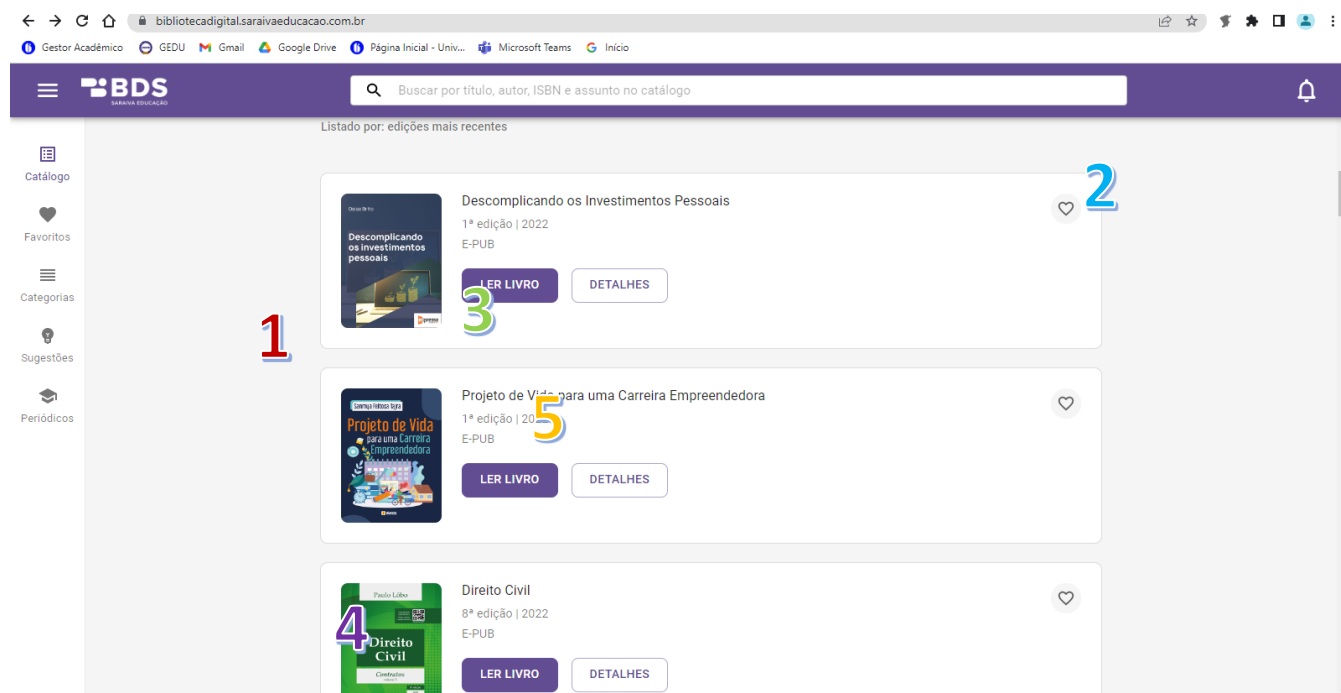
bibliotecadigital.saraivaeducacao.com.br

Gestor Acadêmico GEDU Gmail Google Drive Página Inicial - Univ... Microsoft Teams Início

BDS SARAIVA EDUCAÇÃO

Buscar por título, autor, ISBN e assunto no catálogo

Listado por: edições mais recentes

Catálogo

Favoritos

Categorias

Sugestões

Periódicos

1

2

Descomplicando os investimentos pessoais

Descomplicando os Investimentos Pessoais

1ª edição | 2022

E-PUB

LER LIVRO

DETALHES

3

Projeto de Vida para uma Carreira Empreendedora

Projeto de Vida para uma Carreira Empreendedora

1ª edição | 20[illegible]

5

E-PUB

LER LIVRO

DETALHES

Paulo Lôbo

4

Direito Civil

Contratos

Direito Civil

8ª edição | 2022

E-PUB

LER LIVRO

DETALHES